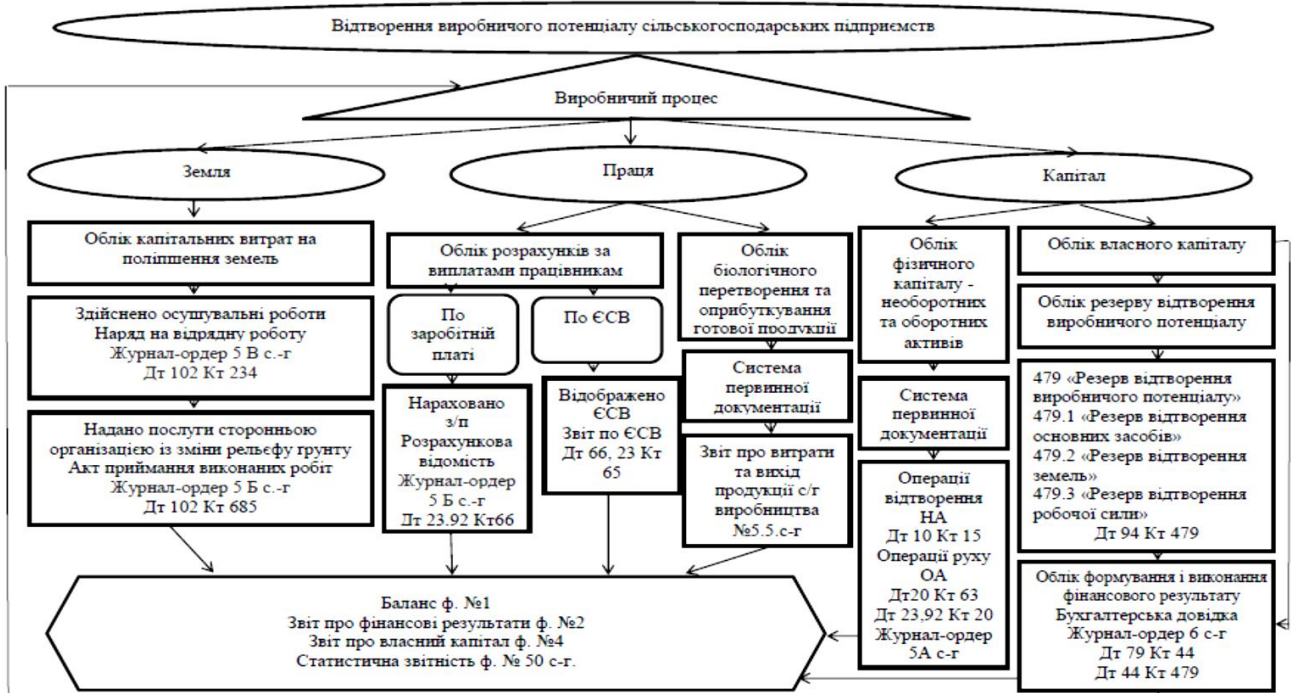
Відтворення виробничого потенціалу сільськогосподарських підприємств

Виробничий процес

Земля

Праця

Капітал

Облік капітальних витрат на поліпшення земель

Здійснено осушувальні роботи
Наряд на відрядну роботу
Журнал-ордер 5 В с.-г
Дт 102 Кт 234

Надано послуги сторонньою організацією із зміни рельєфу грунту
Акт приймання виконаних робіт
Журнал-ордер 5 Б с.-г
Дт 102 Кт 685

Облік розрахунків за виплатами працівникам

По заробітній платі

По ЄСВ

Нараховано з/п
Розрахункова відомість
Журнал-ордер 5 Б с.-г
Дт 23.92 Кт66

Відображено ЄСВ
Звіт по ЄСВ
Дт 66, 23 Кт 65

Облік біологічного перетворення та оприбуткування готової продукції

Система первинної документації

Звіт про витрати та вихід продукції с/г виробництва №5.5.с-г

Облік фізичного капіталу - необоротних та оборотних активів

Система первинної документації

Операції відтворення НА
Дт 10 Кт 15
Операції руху ОА
Дт20 Кт 63
Дт 23,92 Кт 20
Журнал-ордер 5А с-г

Облік власного капіталу

Облік резерву відтворення виробничого потенціалу

479 «Резерв відтворення виробничого потенціалу»
479.1 «Резерв відтворення основних засобів»
479.2 «Резерв відтворення земель»
479.3 «Резерв відтворення робочої сили»
Дт 94 Кт 479

Облік формування і виконання фінансового результату
Бухгалтерська довідка
Журнал-ордер 6 с-г
Дт 79 Кт 44
Дт 44 Кт 479

Баланс ф. №1
Звіт про фінансові результати ф. №2
Звіт про власний капітал ф. №4
Статистична звітність ф. № 50 с-г.